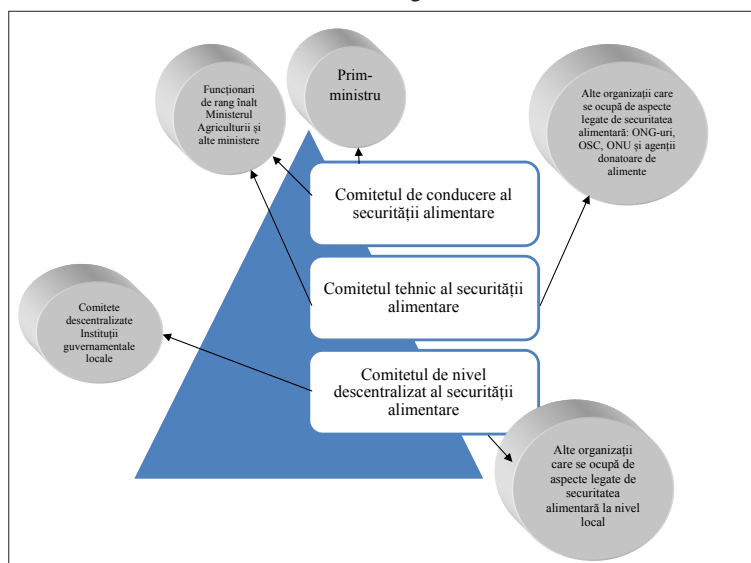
Funcționari de rang înalt Ministerul Agriculturii și alte ministere

Prim-ministru

Alte organizații care se ocupă de aspecte legate de securitatea alimentară: ONG-uri, OSC, ONU și agenții donatoare de alimente

Comitetul de conducere al securității alimentare

Comitetul tehnic al securității alimentare

Comitete descentralizate Instituții guvernamentale locale

Comitetul de nivel descentralizat al securității alimentare

Alte organizații care se ocupă de aspecte legate de securitatea alimentară la nivel local